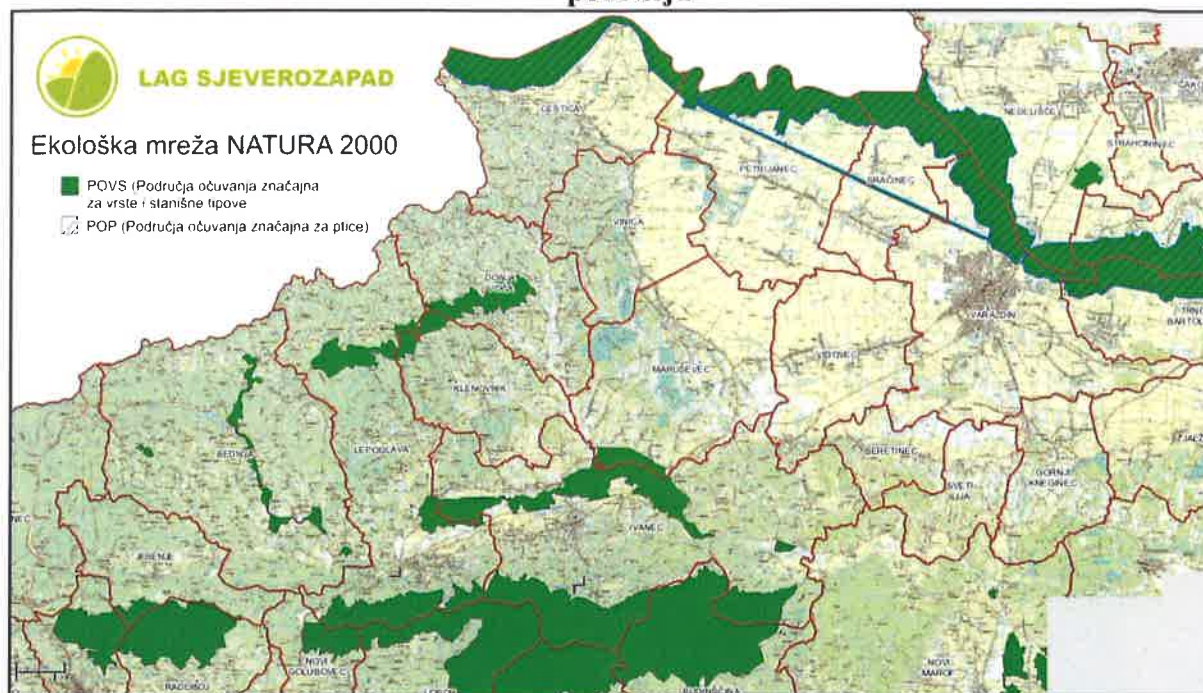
LAG SJEVEROZAPAD

Ekološka mreža NATURA 2000

POVS (Područja očuvanja značajna za vrste i stanišne tipove

POP (Područja očuvanja značajna za ptice)

CESTICA
PETRIJANEC
SRAČINEC
NEDELJSCE
STRAHONINEC
VINICA
DONJA VOĆA
KLENOVNIK
MARUŠEVEC
VARAŽDIN
VIDOVEC
TRNOVEC BARTOLOVEČKI
BEDNJA
LEPOGLAVA
SERETINEC
SVETI ILIJA
GORNJI KNEGINEC
IVANEC
JESENJE
NOVI GOLUBOVEC
RADOBOJ
NOVI MAROF